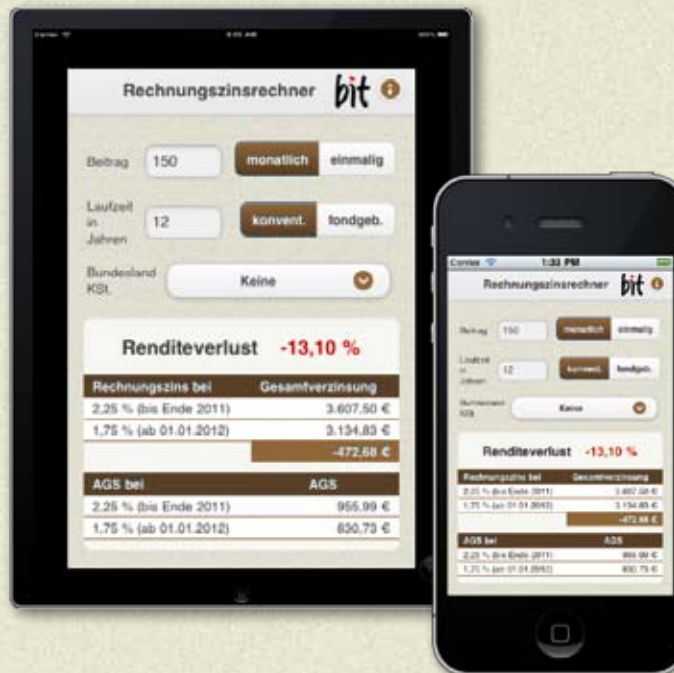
Rechnungszinsrechner bit

Beitrag 150 monatlich einmalig

Laufzeit in Jahren 12 konvent. fondgeb.

Bundesland KSt. Keine

Renditeverlust -13,10 %

| Rechnungszins bei | Gesamtverzinsung |
|---|---|
| 2,25 % (bis Ende 2011) | 3.607,50 € |
| 1,75 % (ab 01.01.2012) | 3.134,83 € |
| | -472,68 € |

| AGS bei | AGS |
|---|---|
| 2,25 % (bis Ende 2011) | 955,99 € |
| 1,75 % (ab 01.01.2012) | 830,73 € |

Carrier 1:33 PM

Rechnungszinsrechner bit

Beitrag 150 monatlich einmalig

Laufzeit in Jahren 12 konvent. fondgeb.

Bundesland KSt. Keine

Renditeverlust -13,10 %

| Rechnungszins bei | Gesamtverzinsung |
|---|---|
| 2,25 % (bis Ende 2011) | 3.607,50 € |
| 1,75 % (ab 01.01.2012) | 3.134,83 € |
| | -472,68 € |

| AGS bei | AGS |
|---|---|
| 2,25 % (bis Ende 2011) | 955,99 € |
| 1,75 % (ab 01.01.2012) | 830,73 € |